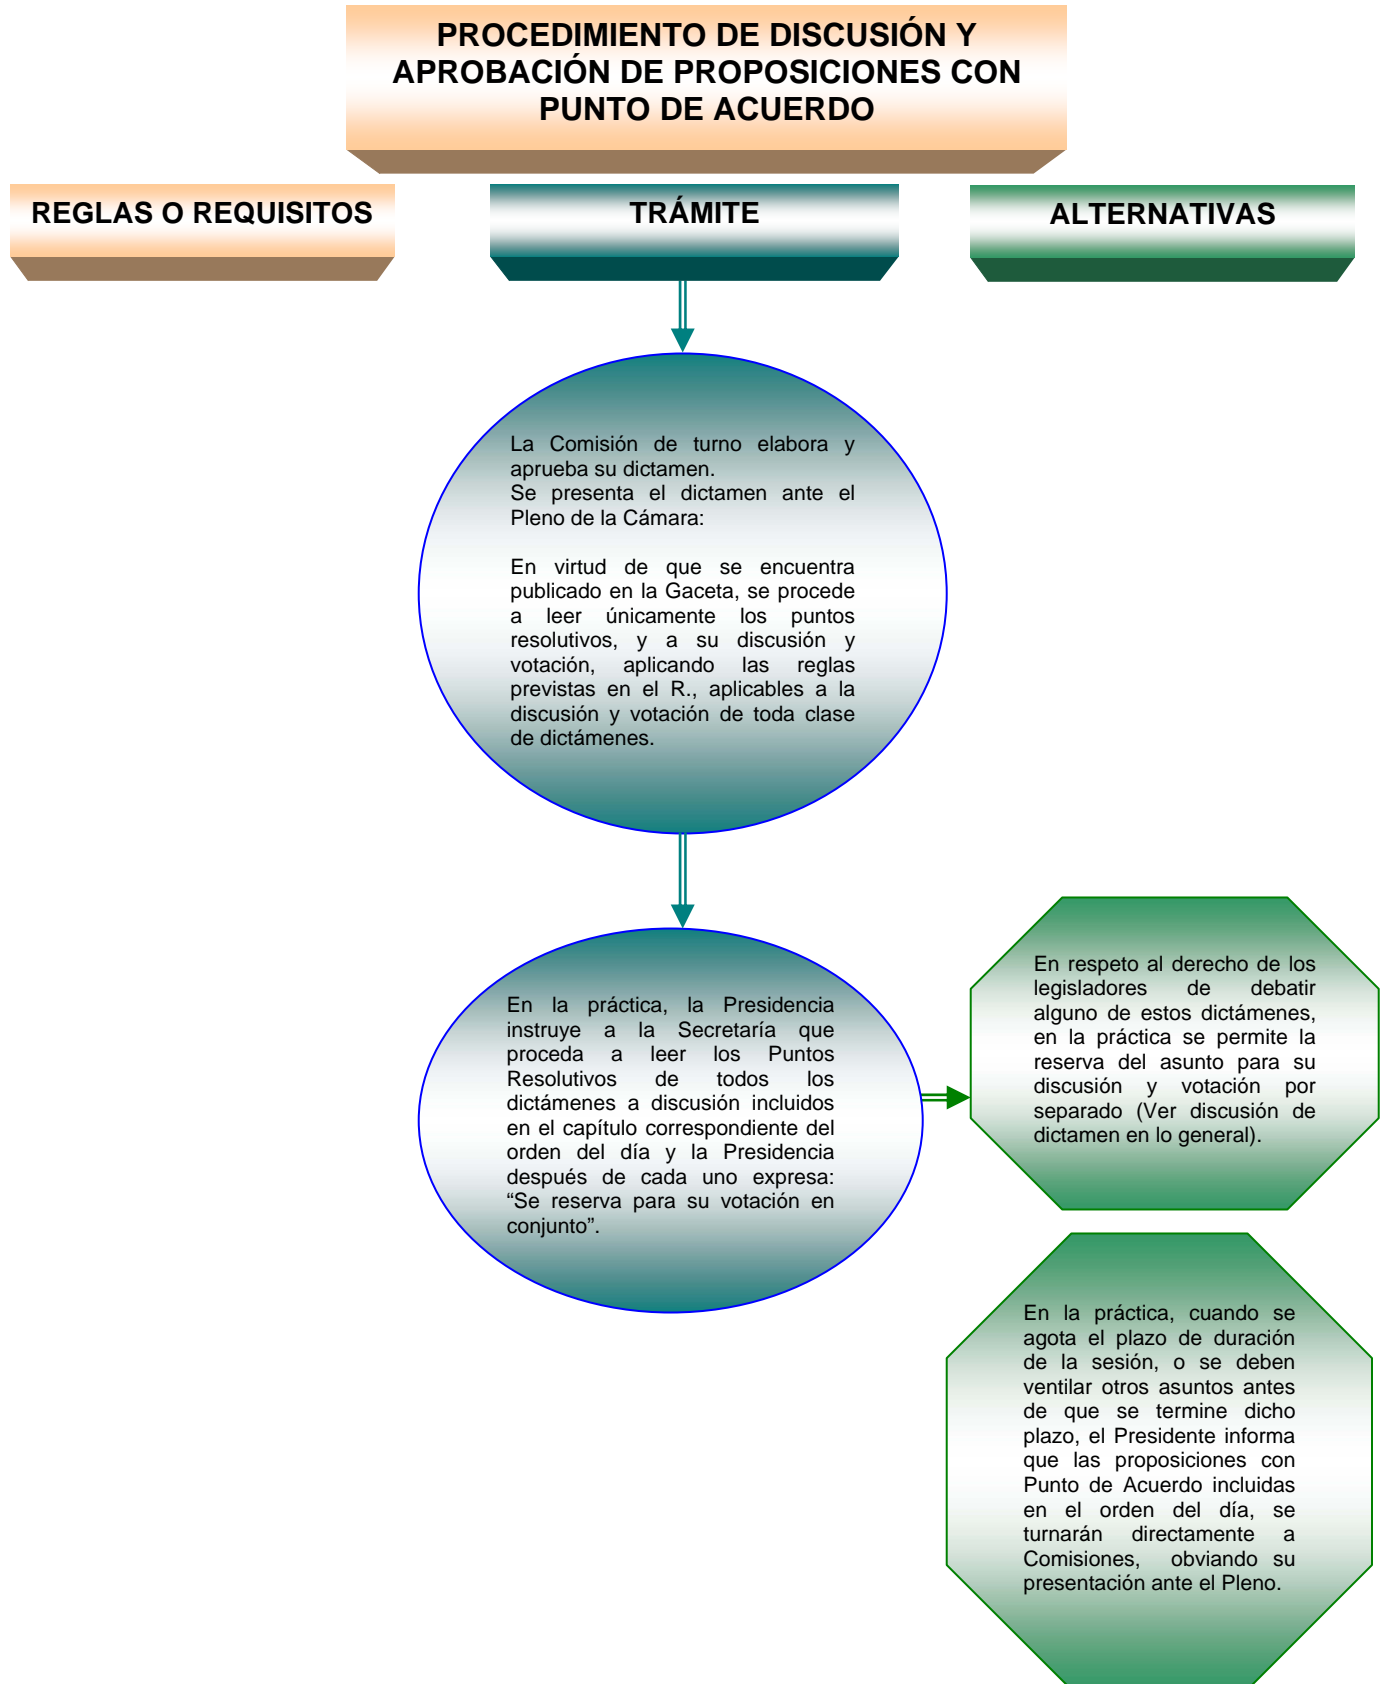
PROCEDIMIENTO DE DISCUSIÓN Y APROBACIÓN DE PROPOSICIONES CON PUNTO DE ACUERDO

REGLAS O REQUISITOS

TRÁMITE

ALTERNATIVAS

La Comisión de turno elabora y aprueba su dictamen.
Se presenta el dictamen ante el Pleno de la Cámara:

En virtud de que se encuentra publicado en la Gaceta, se procede a leer únicamente los puntos resolutivos, y a su discusión y votación, aplicando las reglas previstas en el R., aplicables a la discusión y votación de toda clase de dictámenes.

En la práctica, la Presidencia instruye a la Secretaría que proceda a leer los Puntos Resolutivos de todos los dictámenes a discusión incluidos en el capítulo correspondiente del orden del día y la Presidencia después de cada uno expresa: “Se reserva para su votación en conjunto”.

En respeto al derecho de los legisladores de debatir alguno de estos dictámenes, en la práctica se permite la reserva del asunto para su discusión y votación por separado (Ver discusión de dictamen en lo general).

En la práctica, cuando se agota el plazo de duración de la sesión, o se deben ventilar otros asuntos antes de que se termine dicho plazo, el Presidente informa que las proposiciones con Punto de Acuerdo incluidas en el orden del día, se turnarán directamente a Comisiones, obviando su presentación ante el Pleno.